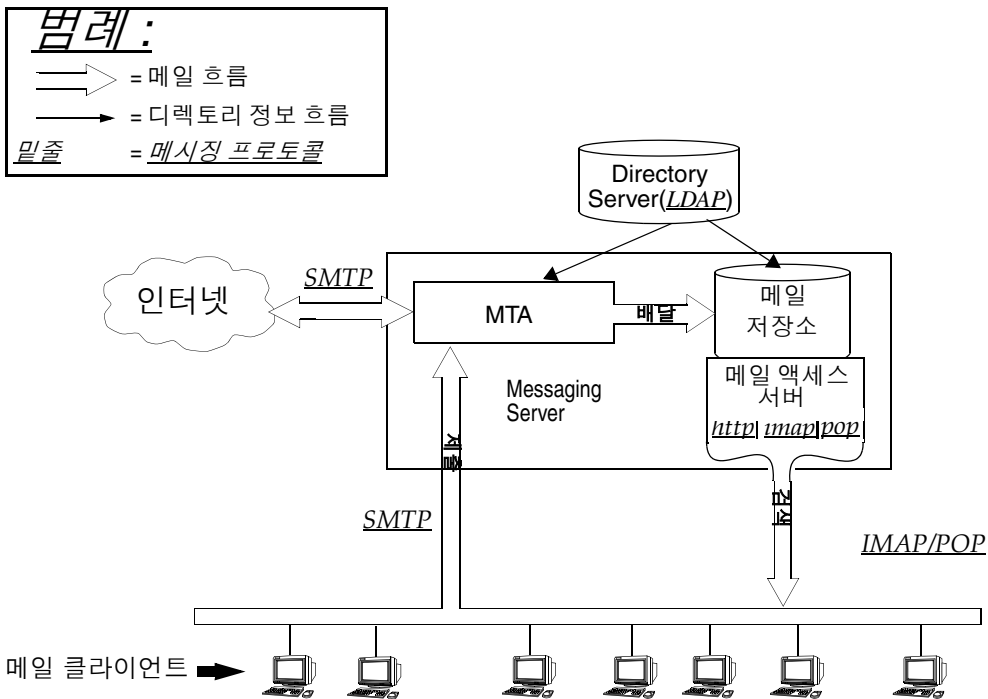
범례 :

= 메일 흐름

= 디렉토리 정보 흐름

밑줄 = 메시징 프로토콜

Directory Server(LDAP)

SMTP

인터넷

MTA

배달

메일 저장소

메일 액세스 서버

http | imap | pop

Messaging Server

제출

SMTP

검색

IMAP/POP

메일 클라이언트